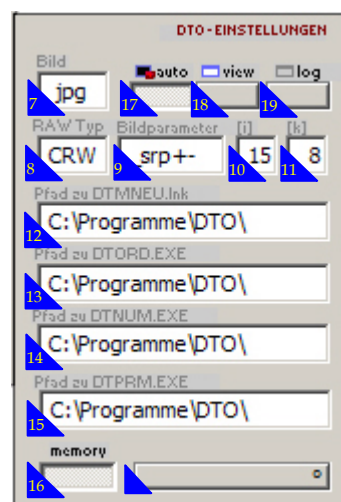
DTO - EINSTELLUNGEN

Bild
jpg
7

auto
view
log
17
18
19

RAW Typ
CRW
8

Bildparameter
srp+-
9

[i]
15
10

[k]
8
11

Pfad zu DTMNEU.lnk
C:\Programme\DTO\
12

Pfad zu DTORD.EXE
C:\Programme\DTO\
13

Pfad zu DTNUM.EXE
C:\Programme\DTO\
14

Pfad zu DTPRM.EXE
C:\Programme\DTO\
15

memory
16
0